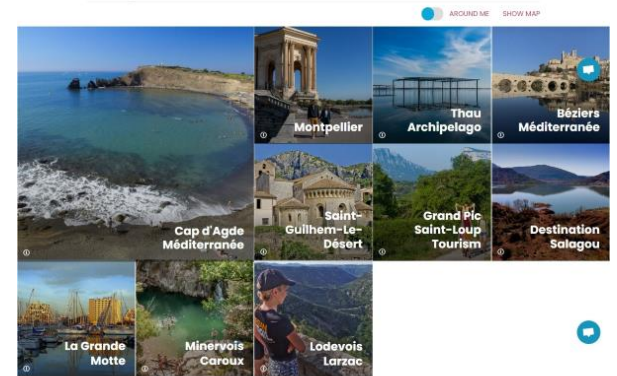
AROUND ME SHOW MAP

Cap d'Agde Méditerranée

Montpellier

Thau Archipelago

Béziers Méditerranée

Saint-Guilhem-Le-Désert

Grand Pic Saint-Loup Tourism

Destination Salagou

La Grande Motte

Minervois Caroux

Lodevois Larzac